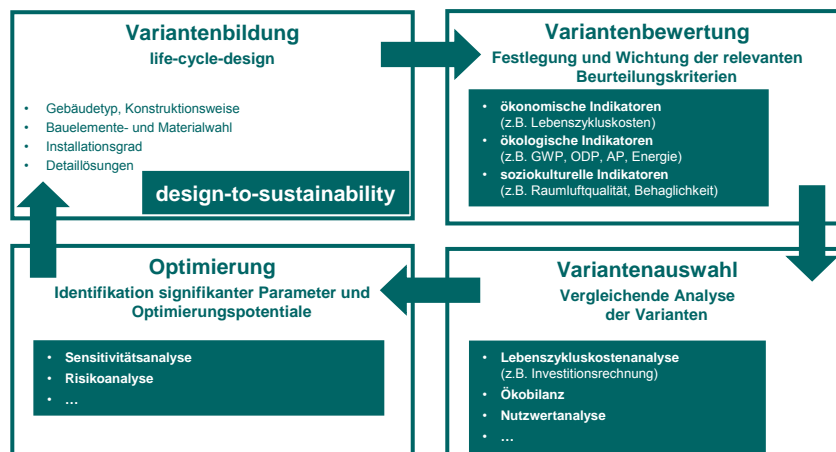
Variantenbildung
life-cycle-design

- Gebäudetyp, Konstruktionsweise
- Bauelemente- und Materialwahl
- Installationsgrad
- Detaillösungen

design-to-sustainability

Variantenbewertung
Festlegung und Wichtung der relevanten Beurteilungskriterien

- ökonomische Indikatoren (z.B. Lebenszykluskosten)
- ökologische Indikatoren (z.B. GWP, ODP, AP, Energie)
- soziokulturelle Indikatoren (z.B. Raumluftqualität, Behaglichkeit)

Optimierung
Identifikation signifikanter Parameter und Optimierungspotentiale

- Sensitivitätsanalyse
- Risikoanalyse
- …

Variantenauswahl
Vergleichende Analyse der Varianten

- Lebenszykluskostenanalyse (z.B. Investitionsrechnung)
- Ökobilanz
- Nutzwertanalyse
- …